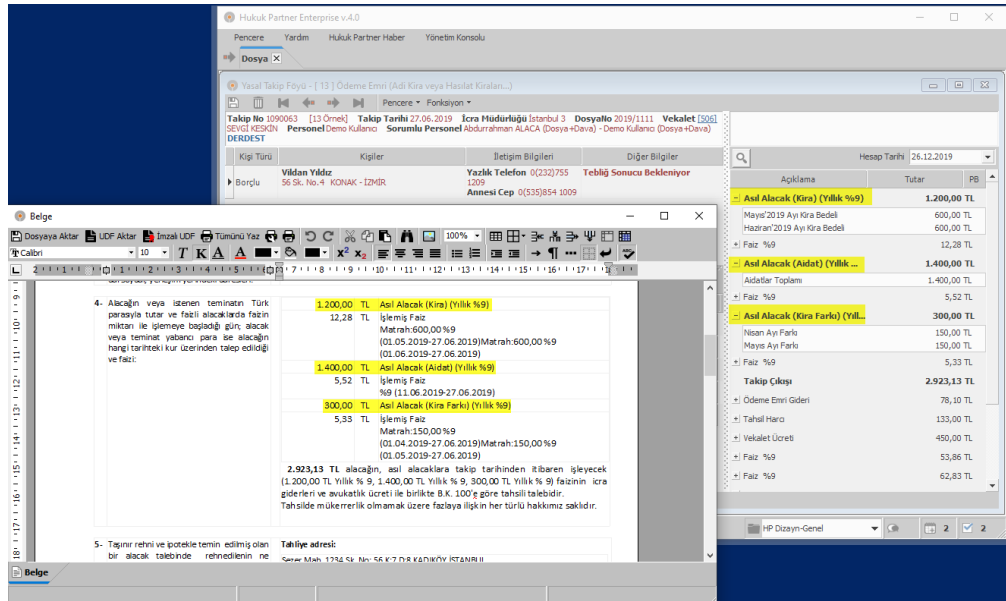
Hukuk Partner Enterprise v.4.0

Pencere Yardım Hukuk Partner Haber Yönetim Konsolu

Dosya ×

Yasal Takip Föyü - [ 13 ] Ödeme Emri (Adi Kira veya Hasılat Kiraları...

Pencere ▾ Fonksiyon ▾

Takip No 1090063 [13 Örnek] Takip Tarihi 27.06.2019 İcra Müdürlüğü İstanbul 3 DosyaNo 2019/1111 Vekalet [506] SEVGİ KESKİN Personel Demo Kullanıcı Sorumlu Personel Abdurrahman ALACA (Dosya+Dava) - Demo Kullanıcı (Dosya+Dava) DERDEST

| Kişi Türü | Kişiler | İletişim Bilgileri | Diğer Bilgiler |
|---|---|---|---|
| Borçlu | Vildan Yıldız 56 Sk. No.4 KONAK - İZMİR | Yazlık Telefon 0(232)755 1209 Annesi Cep 0(535)854 1009 | Tebliğ Sonucu Bekleniyor |

Hesap Tarihi 26.12.2019

| Açıklama | Tutar | PB |
|---|---|---|
| Asıl Alacak (Kira) (Yıllık %9) | 1.200,00 TL | |
| Mayıs'2019 Ayı Kira Bedeli | 600,00 TL | |
| Haziran'2019 Ayı Kira Bedeli | 600,00 TL | |
| Faiz %9 | 12,28 TL | |
| Asıl Alacak (Aidat) (Yıllık ... | 1.400,00 TL | |
| Aidatlar Toplamı | 1.400,00 TL | |
| Faiz %9 | 5,52 TL | |
| Asıl Alacak (Kira Farkı) (Yıll... | 300,00 TL | |
| Nisan Ayı Farkı | 150,00 TL | |
| Mayıs Ayı Farkı | 150,00 TL | |
| Faiz %9 | 5,33 TL | |
| Takip Çıkışı | 2.923,13 TL | |
| Ödeme Emri Gideri | 78,10 TL | |
| Tahsil Harcı | 133,00 TL | |
| Vekalet Ücreti | 450,00 TL | |
| Faiz %9 | 53,86 TL | |
| Faiz %9 | 62,83 TL | |

HP Dizayn-Genel 2 2

Belge

Dosyaya Aktar UDF Aktar İmzalı UDF Tümünü Yaz 100%

Calibri 10

4- Alacağın veya istenen teminatın Türk parasıyla tutar ve faizli alacaklarda faizin miktarı ile işlemeye başladığı gün; alacak veya teminat yabancı para ise alacağın hangi tarihteki kur üzerinden talep edildiği ve faizi:

| | | |
|---|---|---|
| 1.200,00 | TL | Asıl Alacak (Kira) (Yıllık %9) |
| 12,28 | TL | İşlemiş Faiz Matrah:600,00 %9 (01.05.2019-27.06.2019)Matrah:600,00 %9 (01.06.2019-27.06.2019) |
| 1.400,00 | TL | Asıl Alacak (Aidat) (Yıllık %9) |
| 5,52 | TL | İşlemiş Faiz %9 (11.06.2019-27.06.2019) |
| 300,00 | TL | Asıl Alacak (Kira Farkı) (Yıllık %9) |
| 5,33 | TL | İşlemiş Faiz Matrah:150,00 %9 (01.04.2019-27.06.2019)Matrah:150,00 %9 (01.05.2019-27.06.2019) |

2.923,13 TL alacağın, asıl alacaklara takip tarihinden itibaren işleyecek (1.200,00 TL Yıllık % 9, 1.400,00 TL Yıllık % 9, 300,00 TL Yıllık % 9) faizinin icra giderleri ve avukatlık ücreti ile birlikte B.K. 100'e göre tahsili talebidir. Tahsilde mükerrerlik olmamak üzere fazlaya ilişkin her türlü hakkımız saklıdır.

5- Taşınır rehni ve ipotekle temin edilmiş olan bir alacak talebinde rehnedilenin ne

Tahliye adresi:

Sezer Mah. 1234 Sk. No: 56 K:7 D:8 KADIKÖY İSTANBUL

Belge